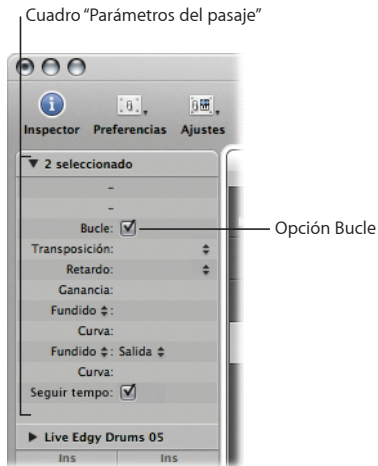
Cuadro "Parámetros del pasaje"

Inspector Preferencias Ajustes

▼ 2 seleccionado

-

-

Bucle:

Opción Bucle

Transposición:

Retardo:

Ganancia:

Fundido:

Curva:

Fundido: Salida

Curva:

Seguir tempo:

▶ Live Edgy Drums 05

Ins Ins